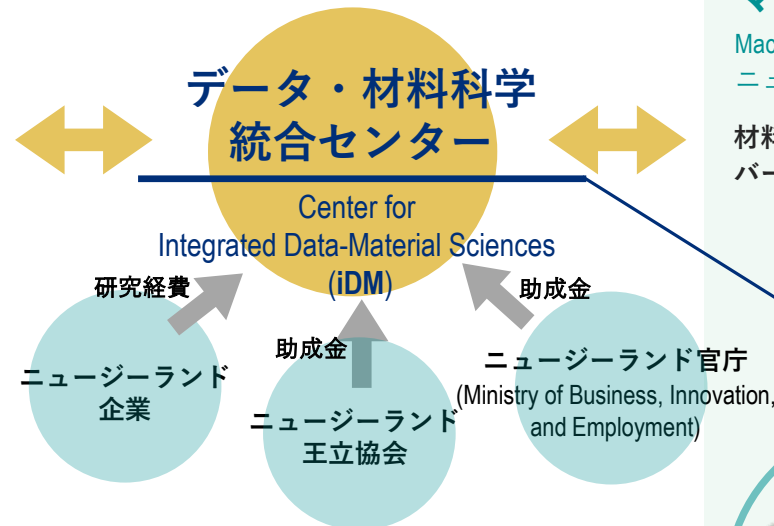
データ・材料科学
統合センター

Center for
Integrated Data-Material Sciences
(iDM)

研究経費

助成金

助成金

ニュージーランド
企業

ニュージーランド
王立協会

ニュージーランド官庁
(Ministry of Business, Innovation,
and Employment)

Mac
ニュ

材料
バー